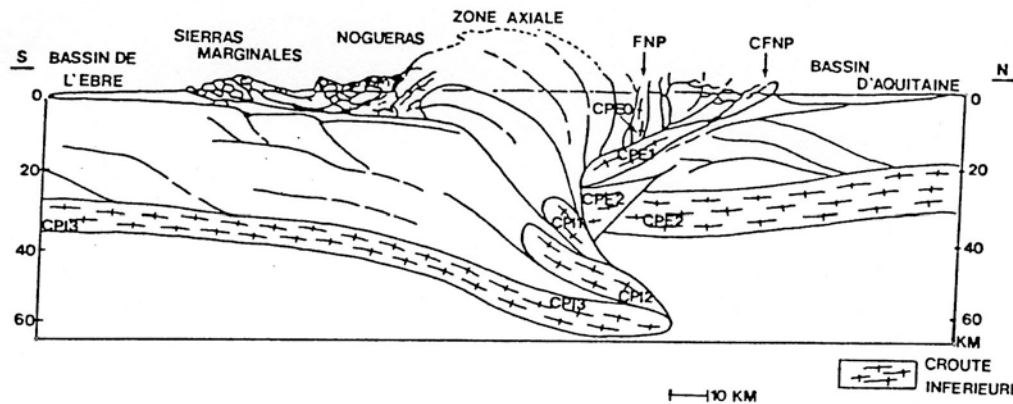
ZONE AXIALE

S BASSIN DE L'EBRE

SIERRAS MARGINALES

NOGUERAS

FNP

CFNP

BASSIN D'AQUITAINE

N

0

20

40

60

0

20

40

60

KM

CPE0

CPE1

CPE2

CPE2

CPI1

CPI2

CPI3

CPI3

CROUTE INFERIEURE

10 KM